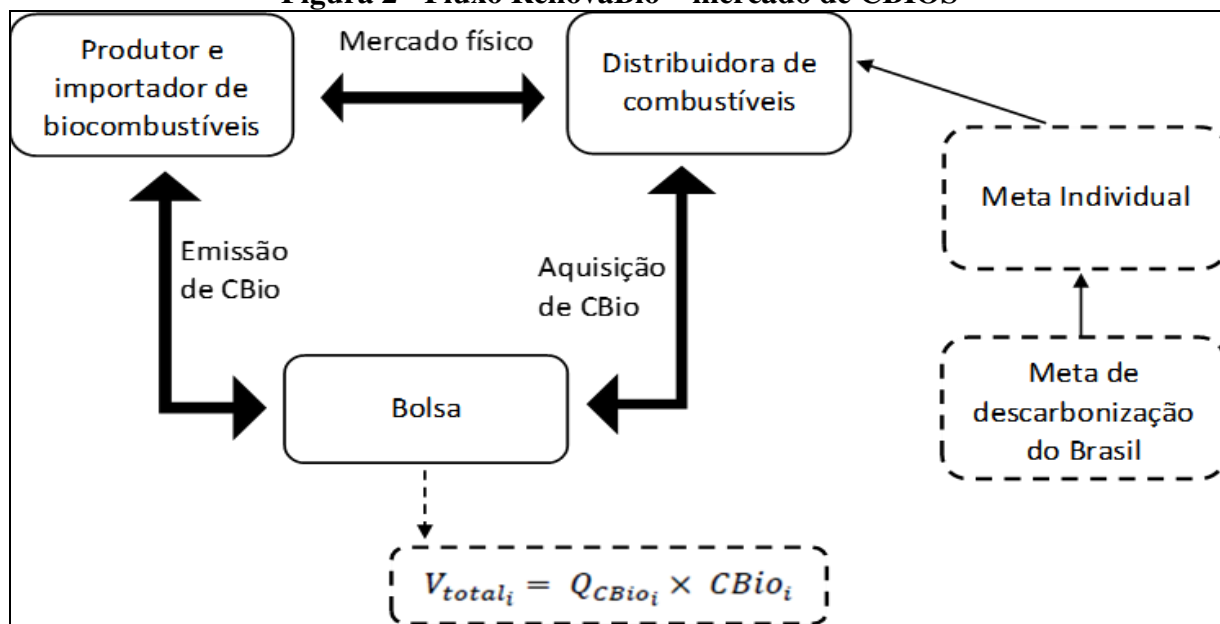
Figura 2 - Fluxo RenovaBio – mercado de CBIOS

Produtor e importador de biocombustíveis

Mercado físico

Distribuidora de combustíveis

Meta Individual

Emissão de CBio

Aquisição de CBio

Meta de descarbonização do Brasil

Bolsa

$V_{total_i} = Q_{CBio_i} \times CBio_i$